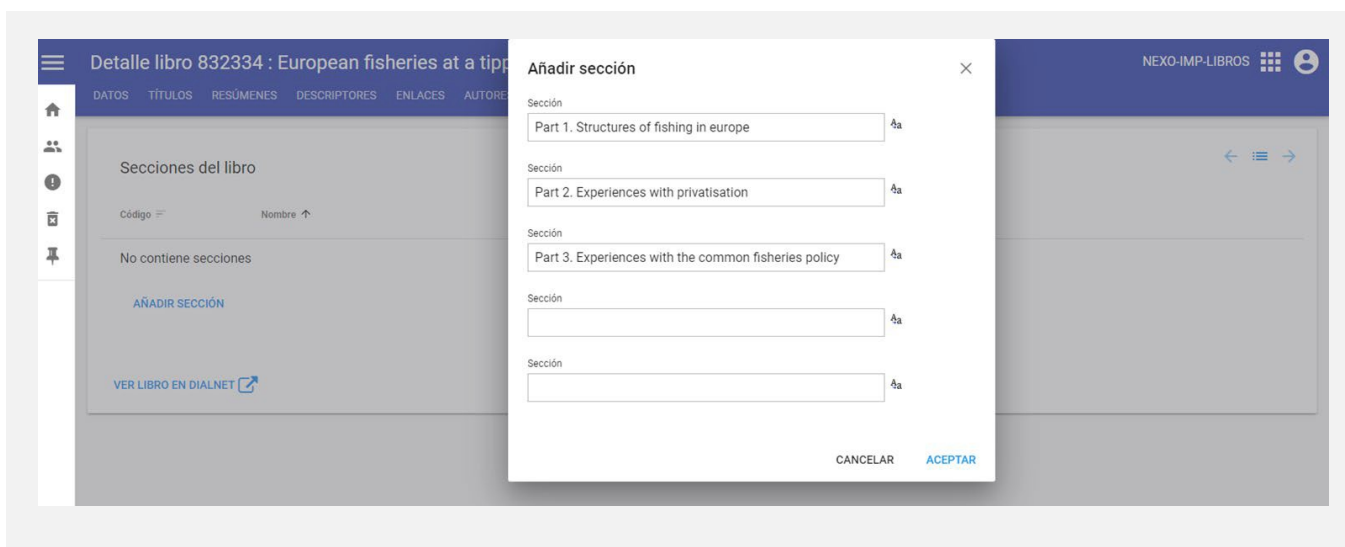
Detalle libro 832334 : European fisheries at a tipp

DATOS TÍTULOS RESÚMENES DESCRIPTORES ENLACES AUTORE

NEXO-IMP-LIBROS

Secciones del libro

Código

Nombre

No contiene secciones

AÑADIR SECCIÓN

VER LIBRO EN DIALNET

Añadir sección

Sección
Part 1. Structures of fishing in europe

Sección
Part 2. Experiences with privatisation

Sección
Part 3. Experiences with the common fisheries policy

Sección

Sección

CANCELAR ACEPTAR